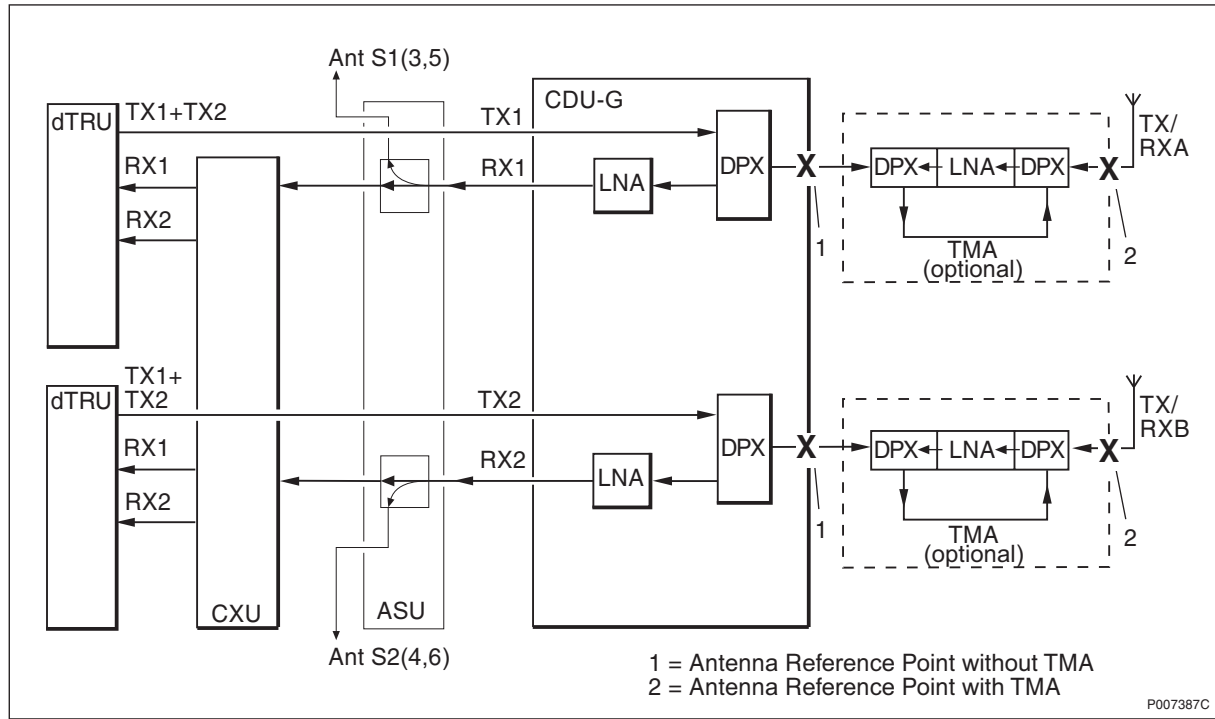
Ant S1(3,5)

CDU-G

dTRU

TX1+TX2

TX1

RX1

RX1

LNA

DPX

X

DPX

LNA

DPX

X

TX/
RXA

RX2

1

TMA
(optional)

2

dTRU

TX1+
TX2

TX2

DPX

X

DPX

LNA

DPX

X

TX/
RXB

RX1

RX2

LNA

RX2

1

TMA
(optional)

2

CXU

ASU

Ant S2(4,6)

1 = Antenna Reference Point without TMA
2 = Antenna Reference Point with TMA

P007387C